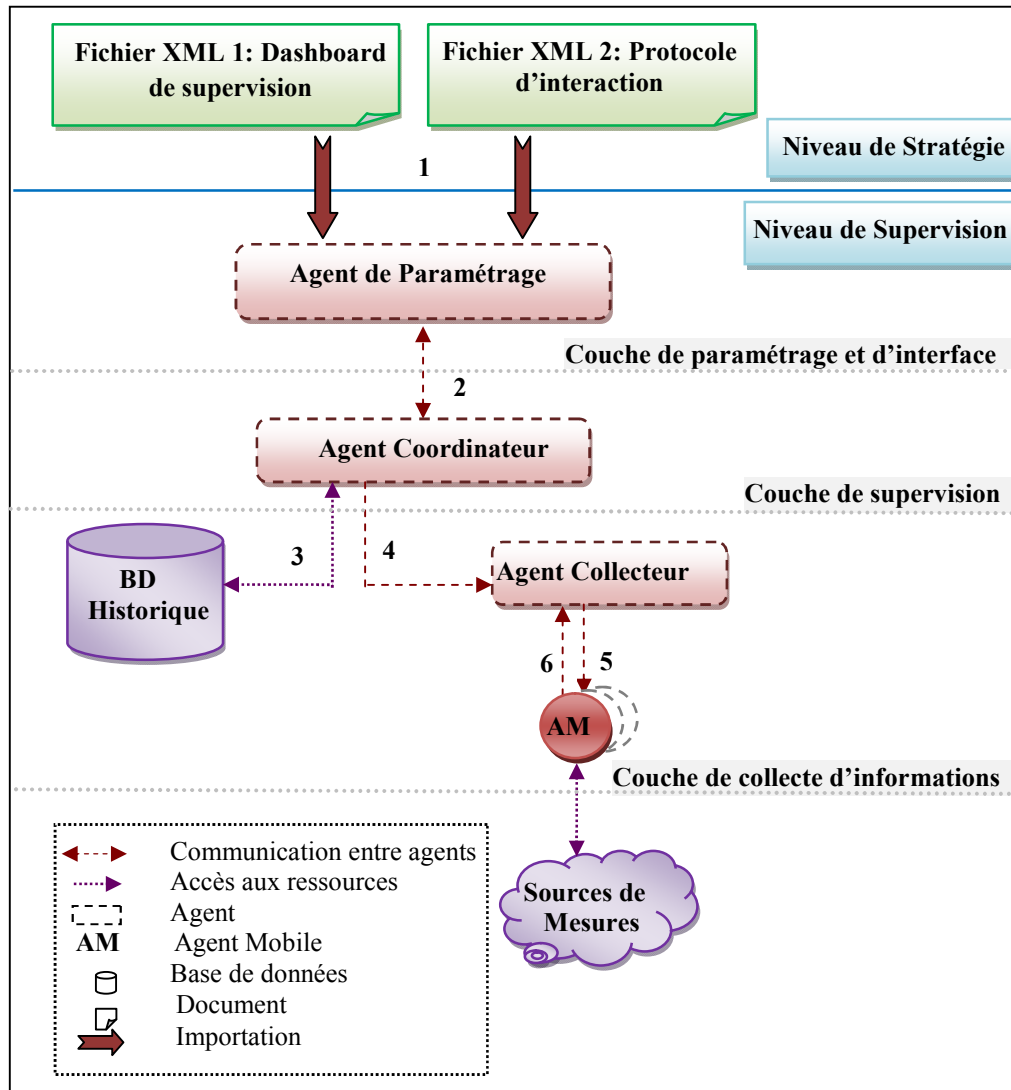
Fichier XML 1: Dashboard de supervision

Fichier XML 2: Protocole d'interaction

Niveau de Stratégie

1

Niveau de Supervision

Agent de Paramétrage

Couche de paramétrage et d'interface

2

Agent Coordinateur

Couche de supervision

3

4

BD Historique

Agent Collecteur

6

5

AM

Couche de collecte d'informations

Communication entre agents
Accès aux ressources
Agent
AM Agent Mobile
Base de données
Document
Importation

Sources de Mesures